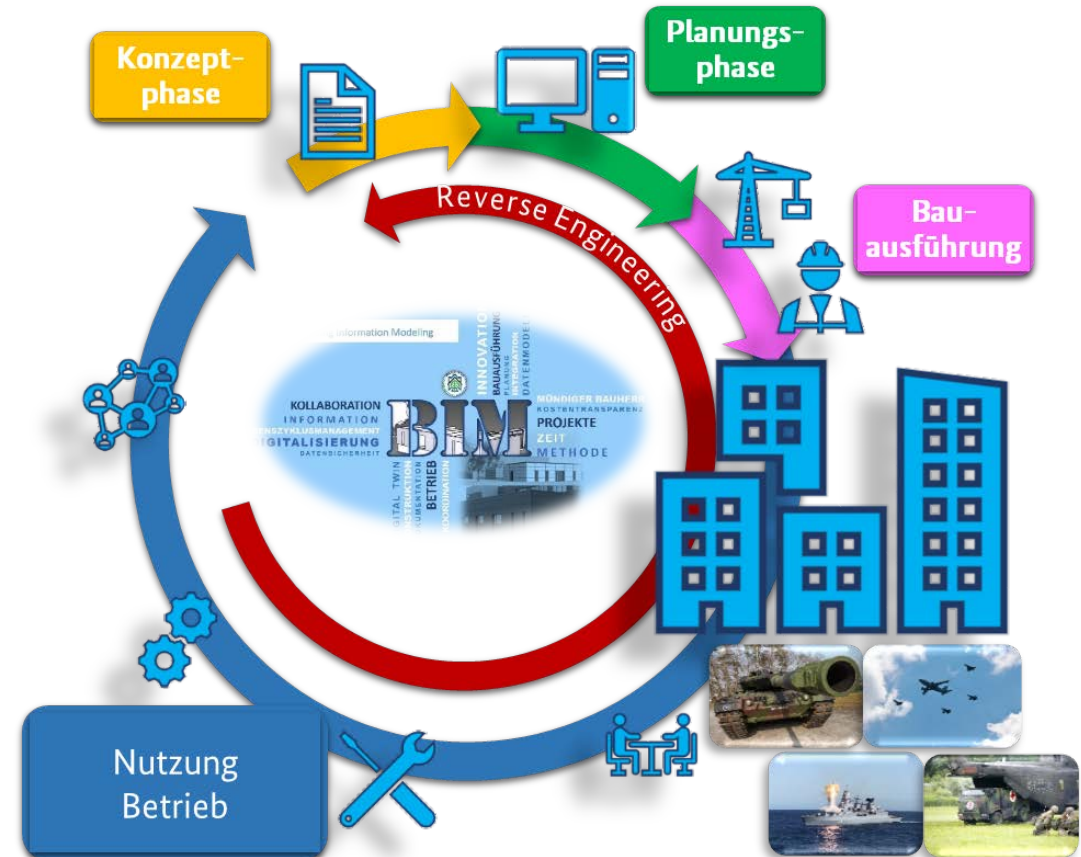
Konzeptphase

Planungsphase

Bauausführung

Reverse Engineering

g Information Modeling

KOLLABORATION
INFORMATION
ENSZYKLUSMANAGEMENT
IGITALISIERUNG
DATENSICHERHEIT

BIM

INNOVATION
BAUAUSFÜHRUNG
PLANUNG
DATENMODELL
MÜNDIGER BAUHERR
KOSTENTRANSPARENZ
PROJEKTE
ZEIT
METHODE
BETRIEB
DIGITAL TWIN
KOORDINATION

Nutzung
Betrieb